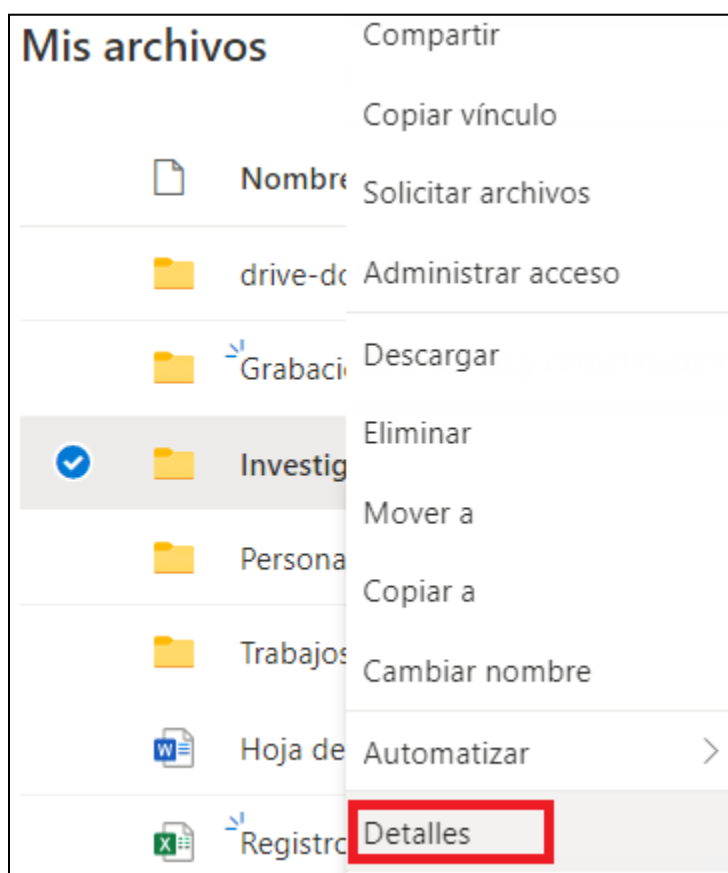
Mis archivos

Nombre

drive-dc

Grabaci

Investig

Persona

Trabajos

Hoja de

Registro

Compartir

Copiar vínculo

Solicitar archivos

Administrar acceso

Descargar

Eliminar

Mover a

Copiar a

Cambiar nombre

Automatizar

Detalles